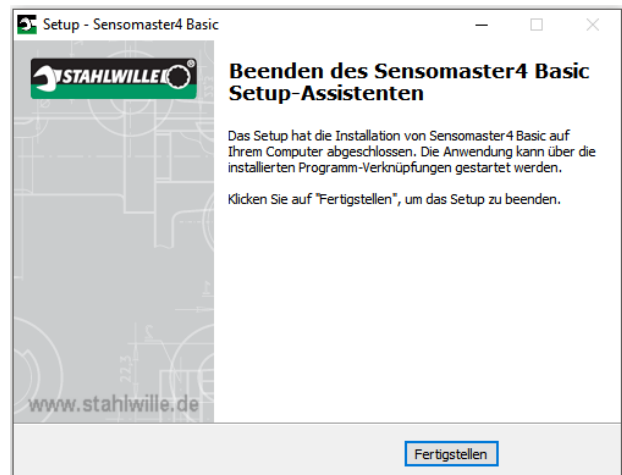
Setup - Sensomaster4 Basic

STAHLWILLE

Beenden des Sensomaster4 Basic Setup-Assistenten

Das Setup hat die Installation von Sensomaster4 Basic auf Ihrem Computer abgeschlossen. Die Anwendung kann über die installierten Programm-Verknüpfungen gestartet werden.

Klicken Sie auf "Fertigstellen", um das Setup zu beenden.

www.stahlwille.de

Fertigstellen